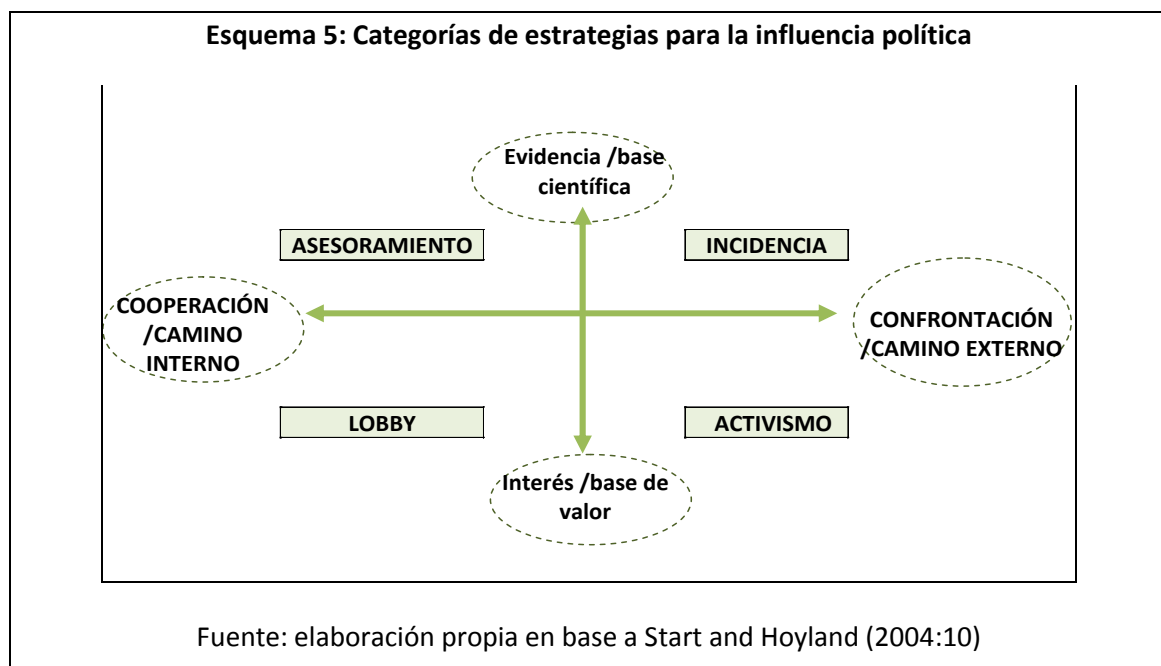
Esquema 5: Categorías de estrategias para la influencia política

Evidencia /base científica

ASESORAMIENTO

INCIDENCIA

COOPERACIÓN /CAMINO INTERNO

CONFRONTACIÓN /CAMINO EXTERNO

LOBBY

ACTIVISMO

Interés /base de valor

Fuente: elaboración propia en base a Start and Hoyland (2004:10)